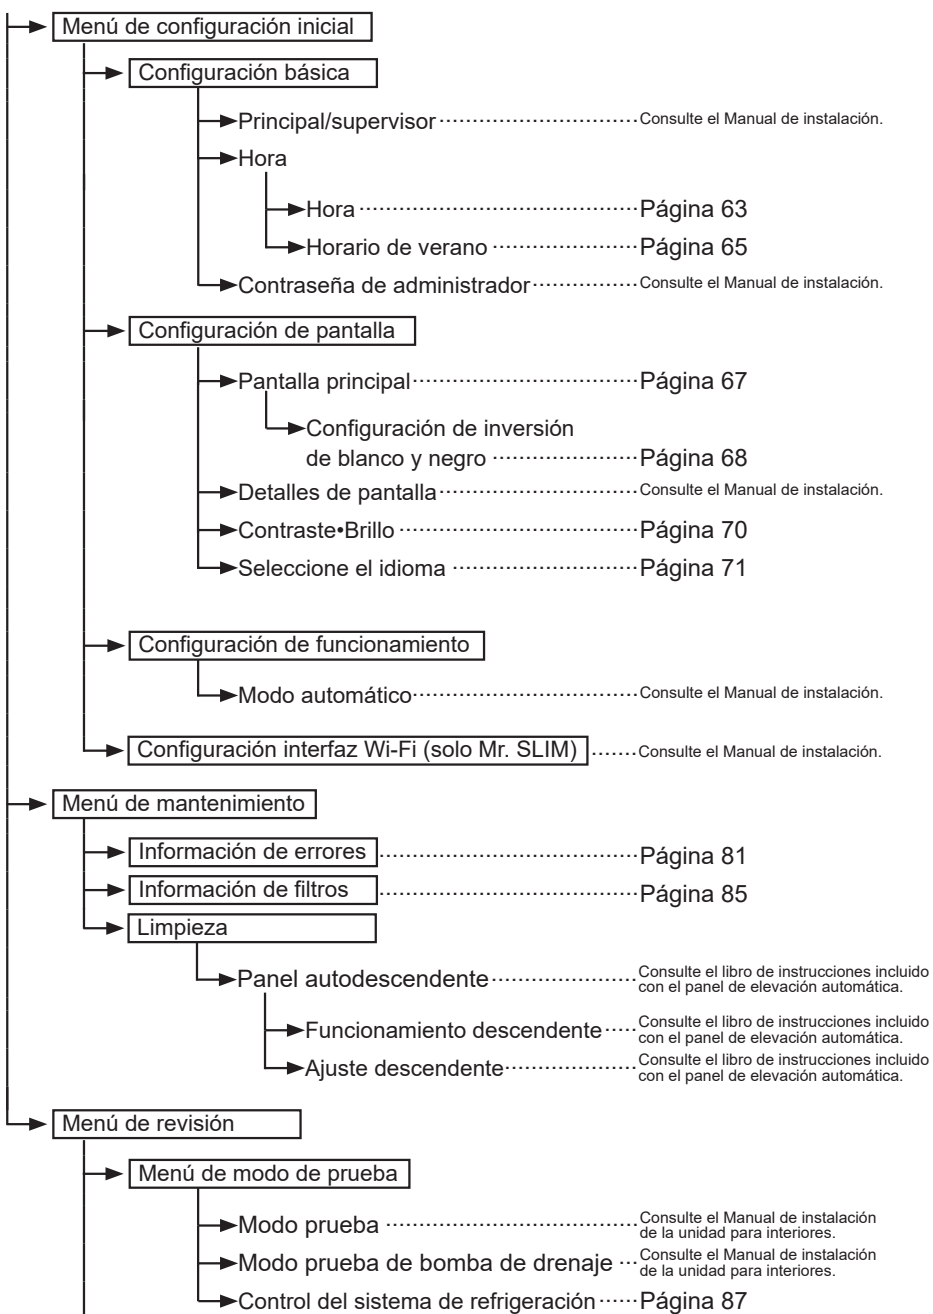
Menú de configuración inicial

Configuración básica

Principal/supervisor ········· Consulte el Manual de instalación.

Hora

Hora ········· Página 63

Horario de verano ········· Página 65

Contraseña de administrador ········· Consulte el Manual de instalación.

Configuración de pantalla

Pantalla principal ········· Página 67

Configuración de inversión de blanco y negro ········· Página 68

Detalles de pantalla ········· Consulte el Manual de instalación.

Contraste•Brillo ········· Página 70

Seleccione el idioma ········· Página 71

Configuración de funcionamiento

Modo automático ········· Consulte el Manual de instalación.

Configuración interfaz Wi-Fi (solo Mr. SLIM) ········· Consulte el Manual de instalación.

Menú de mantenimiento

Información de errores ········· Página 81

Información de filtros ········· Página 85

Limpieza

Panel autodescendente ········· Consulte el libro de instrucciones incluido con el panel de elevación automática.

Funcionamiento descendente ········· Consulte el libro de instrucciones incluido con el panel de elevación automática.

Ajuste descendente ········· Consulte el libro de instrucciones incluido con el panel de elevación automática.

Menú de revisión

Menú de modo de prueba

Modo prueba ········· Consulte el Manual de instalación de la unidad para interiores.

Modo prueba de bomba de drenaje ········· Consulte el Manual de instalación de la unidad para interiores.

Control del sistema de refrigeración ········· Página 87